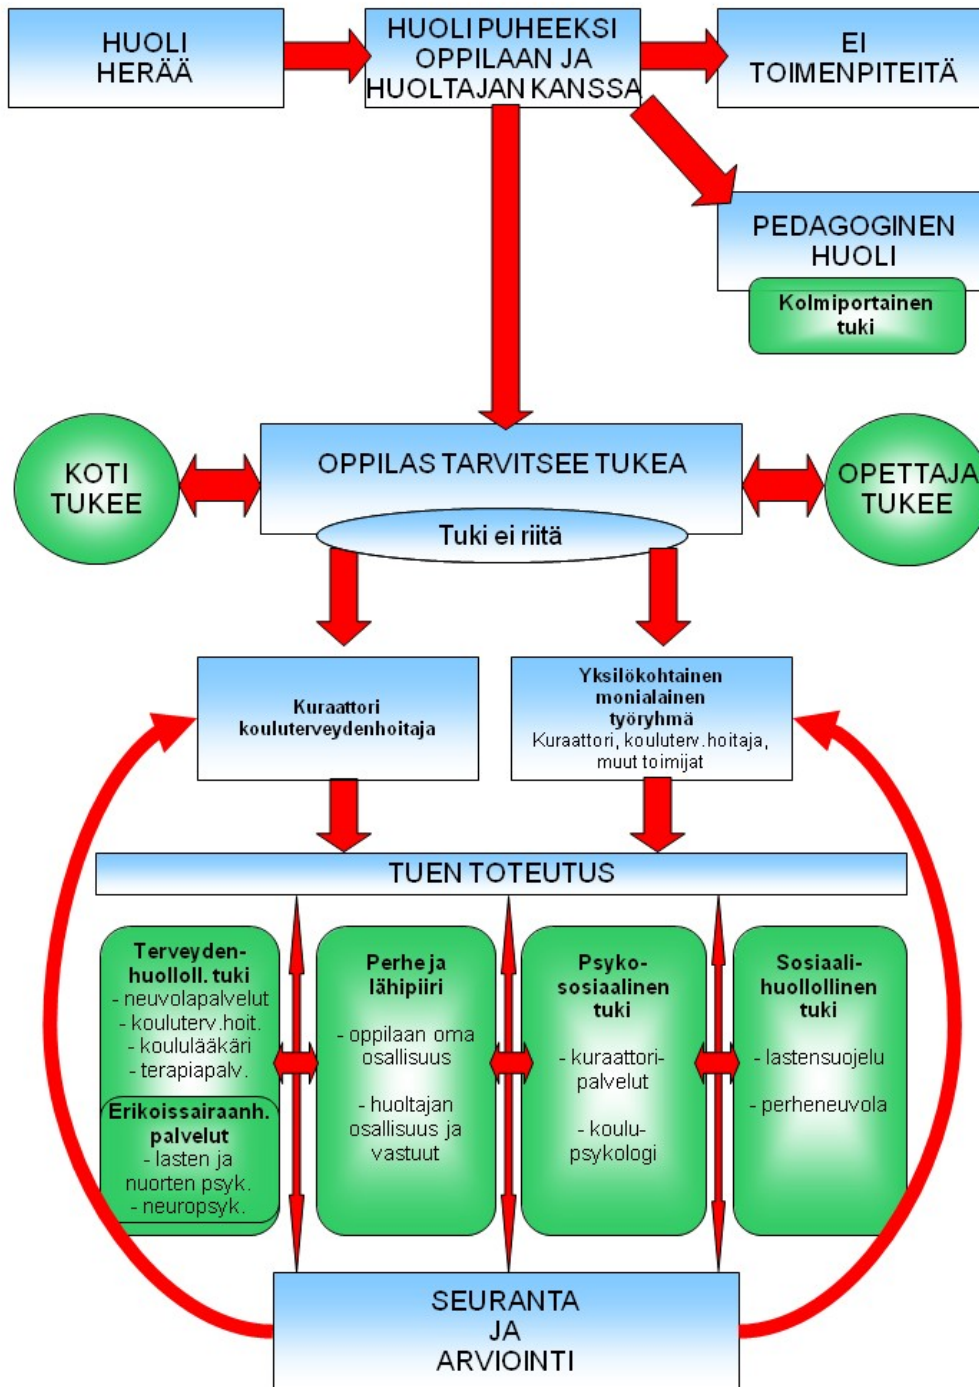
HUOLI HERÄÄ

HUOLI PUHEEKSI OPPILAAN JA HUOLTAJAN KANSSA

EI TOIMENPITEITÄ

PEDAGOGINEN HUOLI

Kolmiportainen tuki

KOTI TUKEE

OPPILAS TARVITSEE TUKEA

Tuki ei riitä

OPETTAJA TUKEE

Kuraattori kouluterveydenhoitaja

Yksilökohtainen monialainen työryhmä
Kuraattori, kouluterv.hoitaja, muut toimijat

TUEN TOTEUTUS

Terveyden-huolloll. tuki
- neuvolapalvelut
- kouluterv.hoit.
- koululääkäri
- terapiapalv.

Erikoissairaanh. palvelut
- lasten ja nuorten psyk.
- neuropsyk.

Perhe ja lähipiiri
- oppilaan oma osallisuus
- huoltajan osallisuus ja vastuut

Psyko-sosiaalinen tuki
- kuraattori-palvelut
- koulu-psykologi

Sosiaali-huollollinen tuki
- lastensuojelu
- perheneuvola

SEURANTA JA ARVIOINTI